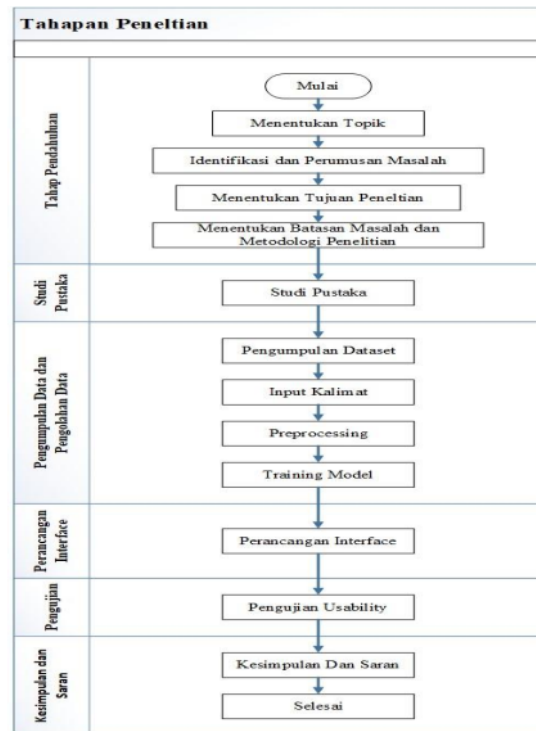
Tahapan Peneltian

Tahap Pendahuluan

Mulai

Menentukan Topik

Identifikasi dan Perumusan Masalah

Menentukan Tujuan Peneltian

Menentukan Batasan Masalah dan Metodologi Penelitian

Studi Pustaka

Studi Pustaka

Pengumpulan Data dan Pengolahan Data

Pengumpulan Dataset

Input Kalimat

Preprocessing

Training Model

Perancangan Interface

Perancangan Interface

Pengujian

Pengujian Usability

Kesimpulan dan Saran

Kesimpulan Dan Saran

Selesai